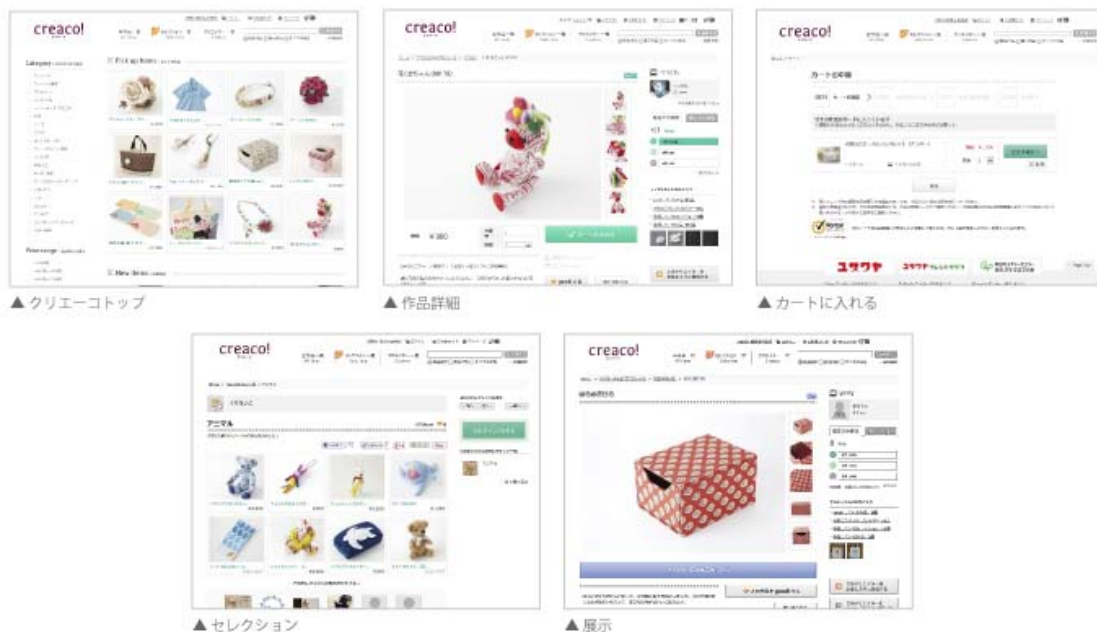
creaco!

Category

Pick up items

New items

Price range

▲クリエーコトップ

creaco!

¥ 380

▲作品詳細

creaco!

カートの中身

ユザワヤ

▲カートに入れる

creaco!

アニマル

▲セレクション

creaco!

▲展示